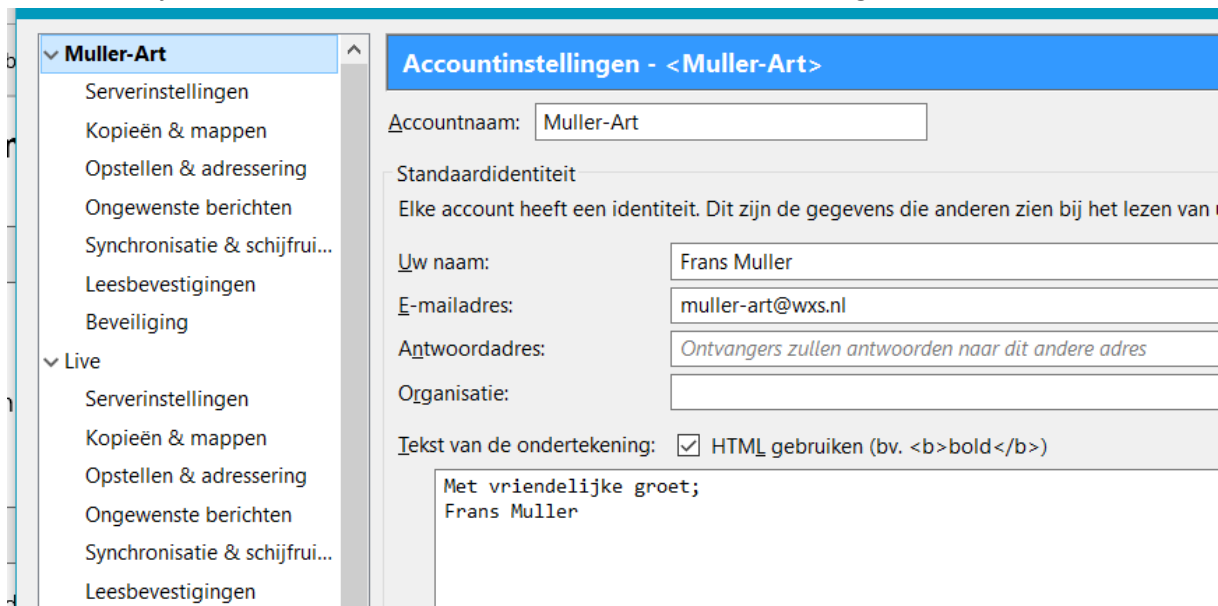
Muller-Art
Serverinstellingen
Kopieën & mappen
Opstellen & adressering
Ongewenste berichten
Synchronisatie & schijfrui...
Leesbevestigingen
Beveiliging
Live
Serverinstellingen
Kopieën & mappen
Opstellen & adressering
Ongewenste berichten
Synchronisatie & schijfrui...
Leesbevestigingen

Accountinstellingen - <Muller-Art>

Accountnaam: Muller-Art

Standaardidentiteit
Elke account heeft een identiteit. Dit zijn de gegevens die anderen zien bij het lezen van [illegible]

Uw naam: Frans Muller
E-mailadres: muller-art@wxs.nl
Antwoordadres: Ontvangers zullen antwoorden naar dit andere adres
Organisatie:
Tekst van de ondertekening: HTML gebruiken (bv. <b>bold</b>)

Met vriendelijke groet;
Frans Muller